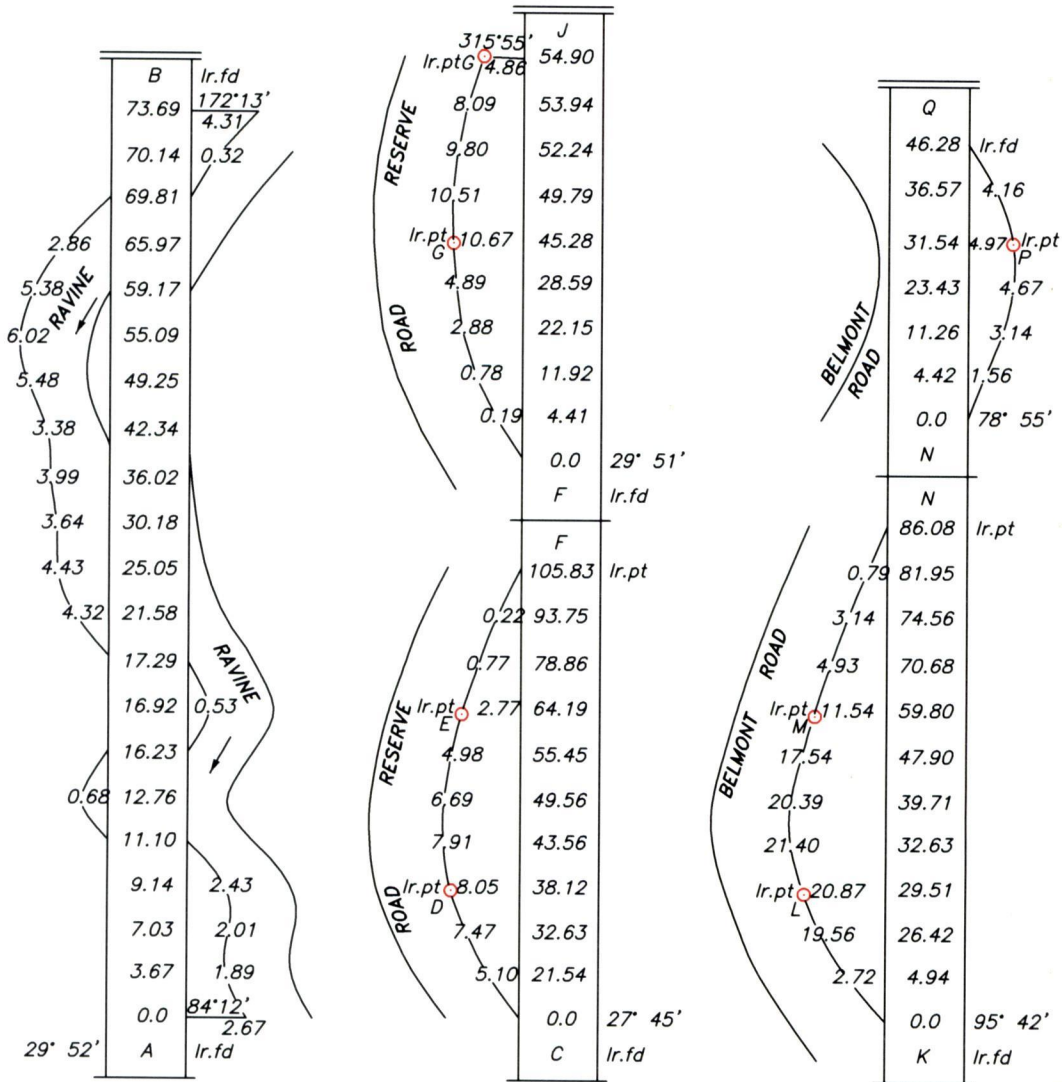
B Ir.fd
73.69 172°13' 4.31
70.14 0.32
69.81
2.86 65.97
5.38 RAVINE 59.17
6.02 55.09
5.48 49.25
3.38 42.34
3.99 36.02
3.64 30.18
4.43 25.05
4.32 21.58
17.29 RAVINE
16.92 0.53
16.23
0.68 12.76
11.10
9.14 2.43
7.03 2.01
3.67 1.89
0.0 84°12' 2.67
29° 52' A Ir.fd

315°55' J
Ir.pt G 4.86 54.90
RESERVE
8.09 53.94
9.80 52.24
10.51 49.79
Ir.pt G 10.67 45.28
4.89 28.59
ROAD
2.88 22.15
0.78 11.92
0.19 4.41
0.0 29° 51'
F Ir.fd

F
105.83 Ir.pt
0.22 93.75
0.77 78.86
RESERVE
Ir.pt E 2.77 64.19
4.98 55.45
6.69 49.56
7.91 43.56
ROAD
Ir.pt D 8.05 38.12
7.47 32.63
5.10 21.54
0.0 27° 45'
C Ir.fd

Q
46.28 Ir.fd
36.57 4.16
31.54 4.97 Ir.pt P
BELMONT ROAD
23.43 4.67
11.26 3.14
4.42 1.56
0.0 78° 55'
N

N
86.08 Ir.pt
0.79 81.95
3.14 74.56
ROAD
4.93 70.68
Ir.pt M 11.54 59.80
BELMONT
17.54 47.90
20.39 39.71
21.40 32.63
Ir.pt L 20.87 29.51
19.56 26.42
2.72 4.94
0.0 95° 42'
K Ir.fd